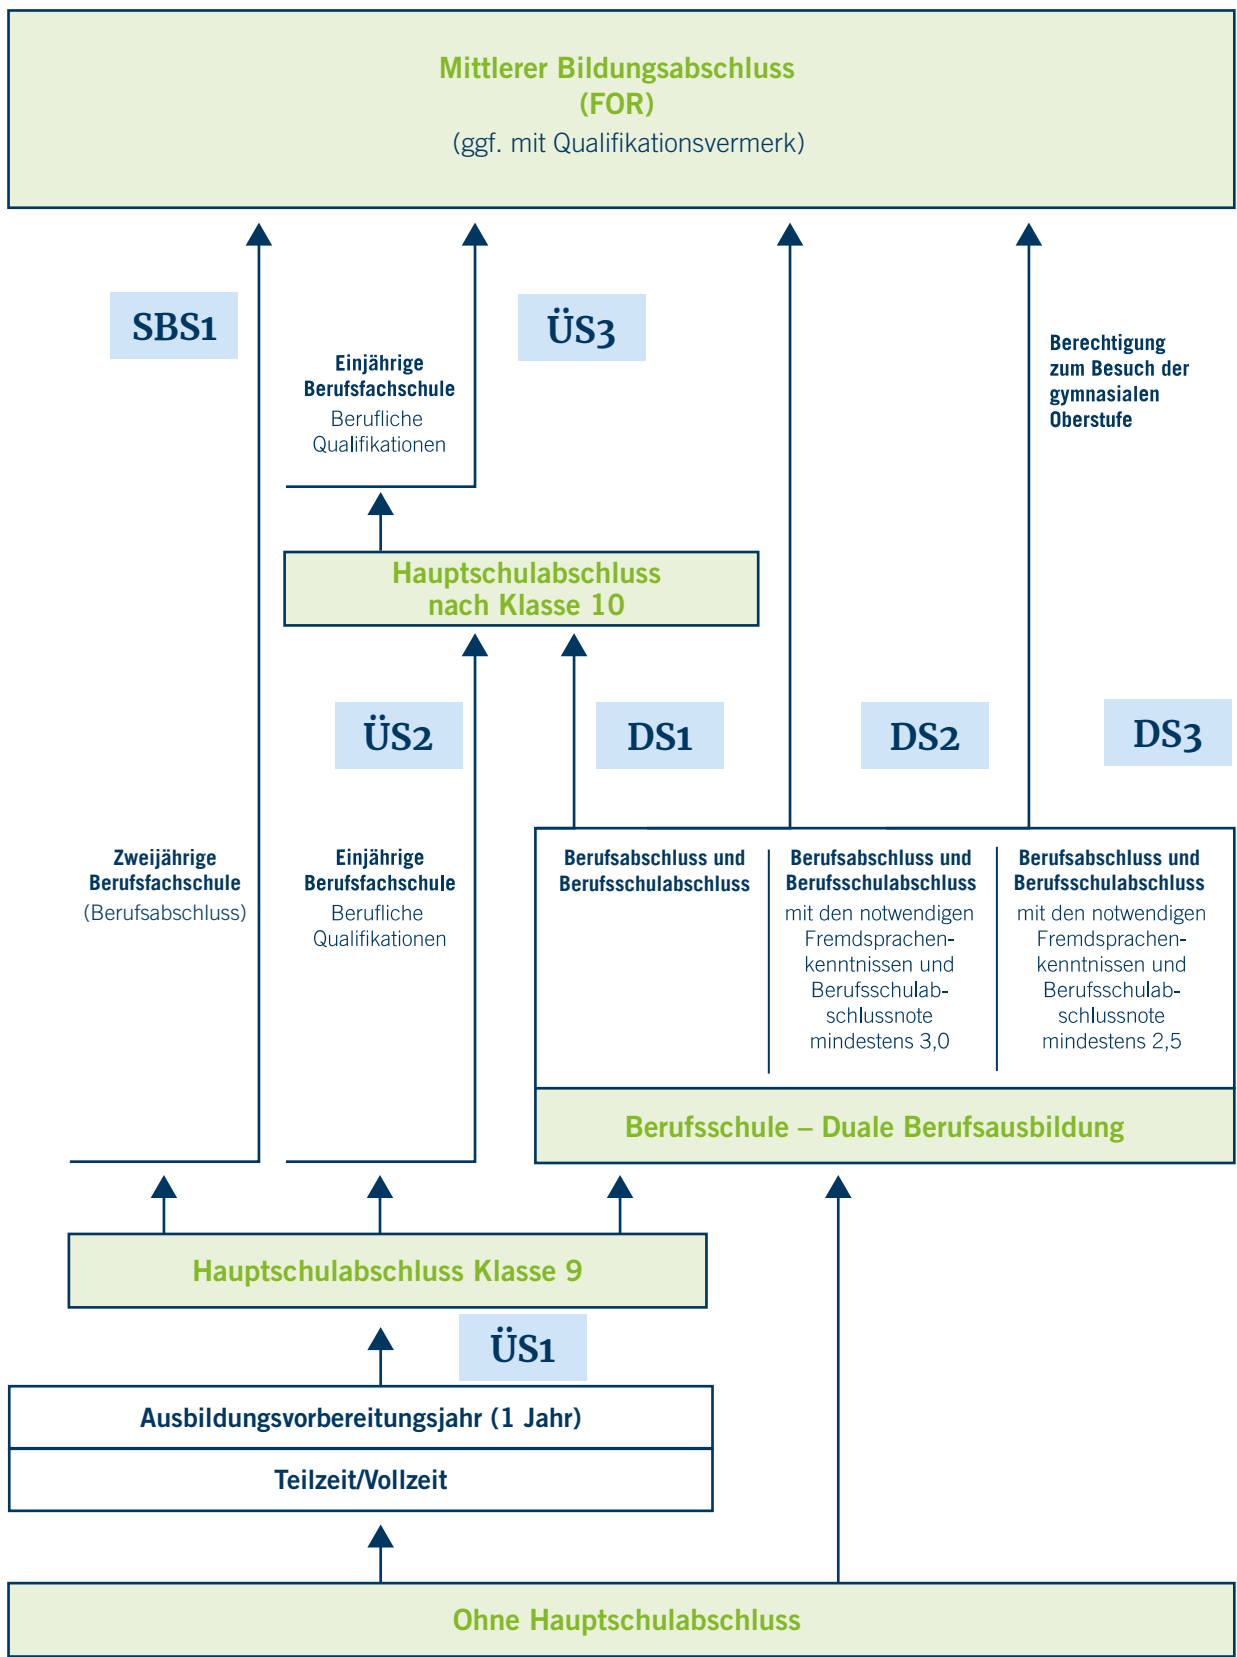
Mittlerer Bildungsabschluss
(FOR)
(ggf. mit Qualifikationsvermerk)

SBS1

Einjährige Berufsfachschule
Berufliche Qualifikationen

ÜS3

Berechtigung zum Besuch der gymnasialen Oberstufe

Hauptschulabschluss nach Klasse 10

ÜS2

DS1

DS2

DS3

Zweijährige Berufsfachschule
(Berufsabschluss)

Einjährige Berufsfachschule
Berufliche Qualifikationen

Berufsabschluss und Berufsschulabschluss

Berufsabschluss und Berufsschulabschluss
mit den notwendigen Fremdsprachenkenntnissen und Berufsschulabschlussnote mindestens 3,0

Berufsabschluss und Berufsschulabschluss
mit den notwendigen Fremdsprachenkenntnissen und Berufsschulabschlussnote mindestens 2,5

Berufsschule – Duale Berufsausbildung

Hauptschulabschluss Klasse 9

ÜS1

Ausbildungsvorbereitungsjahr (1 Jahr)

Teilzeit/Vollzeit

Ohne Hauptschulabschluss